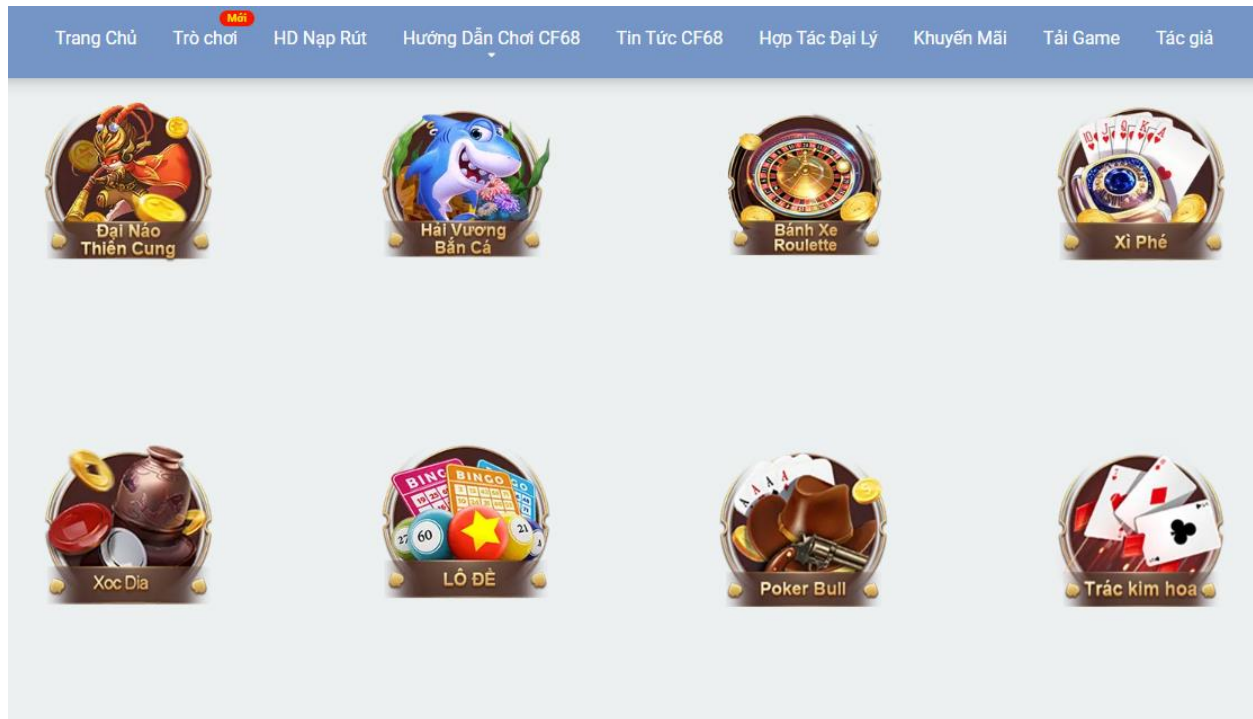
Trang Chủ Mới Trò chơi HD Nạp Rút Hướng Dẫn Chơi CF68 Tin Tức CF68 Hợp Tác Đại Lý Khuyến Mãi Tải Game Tác giả

Đại Náo Thiên Cung

Hải Vương Bắn Cá

Bánh Xe Roulette

Xì Phé

Xoc Dia

BINGO BINGO 27 60 21

LÔ ĐỀ

Poker Bull

Trác kim hoa